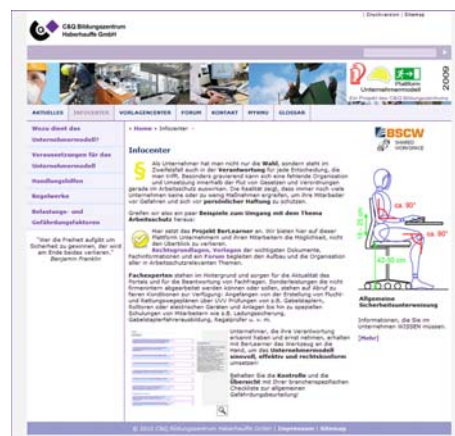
C&Q Bildungszentrum Haberhauffe GmbH

| Druckversion | Sitemap

Plattform Unternehmermodell 2009

AKTUELLES | INFOCENTER | VORLAGENCENTER | FORUM | KONTAKT | MYKRU | GLOSSAR

Wozu dient das Unternehmermodell?

Voraussetzungen für das Unternehmermodell

Handlungshilfen

Regelwerke

Belastungs- und Gefährdungsfaktoren

"Wer die Freiheit aufgibt um Sicherheit zu gewinnen, der wird am Ende beides verlieren." Benjamin Franklin

» Home » Infocenter »

Infocenter

Als Unternehmer hat man nicht nur die Wahl, sondern steht im Zweifelsfall auch in der Verantwortung für jede Entscheidung, die man trifft. Besonders gravierend kann sich eine fehlende Organisation und Umsetzung innerhalb der Flut von Gesetzen und Verordnungen gerade im Arbeitsschutz auswirken. Die Realität zeigt, dass immer noch viele Unternehmen keine oder zu wenig Maßnahmen ergreifen, um ihre Mitarbeiter vor Gefahren und sich vor persönlicher Haftung zu schützen.

Greifen sie also ein paar Beispiele zum Umgang mit dem Thema Arbeitsschutz heraus:

Hier setzt das Projekt BerLearner an. Wir bieten hier auf dieser Plattform Unternehmern und ihren Mitarbeitern die Möglichkeit, nicht den Überblick zu verlieren. Rechtsgrundlagen, Vorlagen der wichtigsten Dokumente, Fachinformationen und ein Forum begleiten den Aufbau und die Organisation aller in Arbeitsschutzrelevanten Themen.

Fachexperten stehen im Hintergrund und sorgen für die Aktualität des Portals und für die Beantwortung von Fachfragen. Sonderleistungen die nicht firmenintern abgearbeitet werden können oder sollen, stehen auf Abruf zu fairen Konditionen zur Verfügung: Angefangen von der Erstellung von Flucht- und Rettungswegeplänen über UVV Prüfungen von z.B. Gabelstaplern, Rolltoren oder elektrischen Geräten und Anlagen bis hin zu speziellen Schulungen von Mitarbeitern wie z.B. Ladungssicherung, Gabelstaplerfahrerausbildung, Regalprüfer u. v. m.

Unternehmer, die ihre Verantwortung erkannt haben und ernst nehmen, erhalten mit BerLearner das Werkzeug an die Hand, um das Unternehmermodell sinnvoll, effektiv und rechtskonform umzusetzen!

Behalten Sie die Kontrolle und die Übersicht mit Ihrer branchenspezifischen Checkliste zur allgemeinen Gefährdungsbeurteilung!

BSCW SHARED WORKSPACE

ca. 90°

ca. 90°

42-50 cm

Allgemeine Sicherheitsunterweisung

Informationen, die Sie im Unternehmen WISSEN müssen.

[Mehr]

© 2010 C&Q Bildungszentrum Haberhauffe GmbH | Impressum | Sitemap